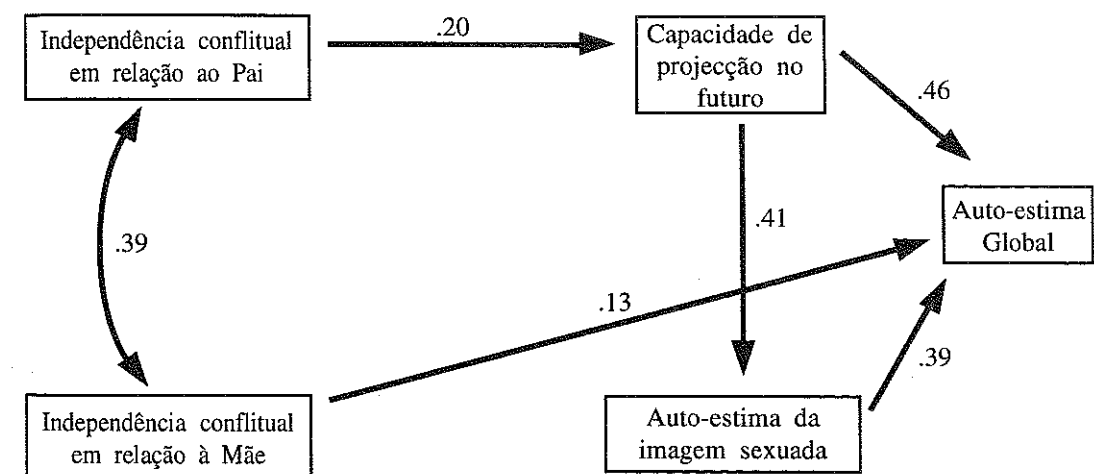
Independência conflitual em relação ao Pai

.20

Capacidade de projecção no futuro

.46

.39

.41

Auto-estima Global

.13

.39

Independência conflitual em relação à Mãe

Auto-estima da imagem sexuada